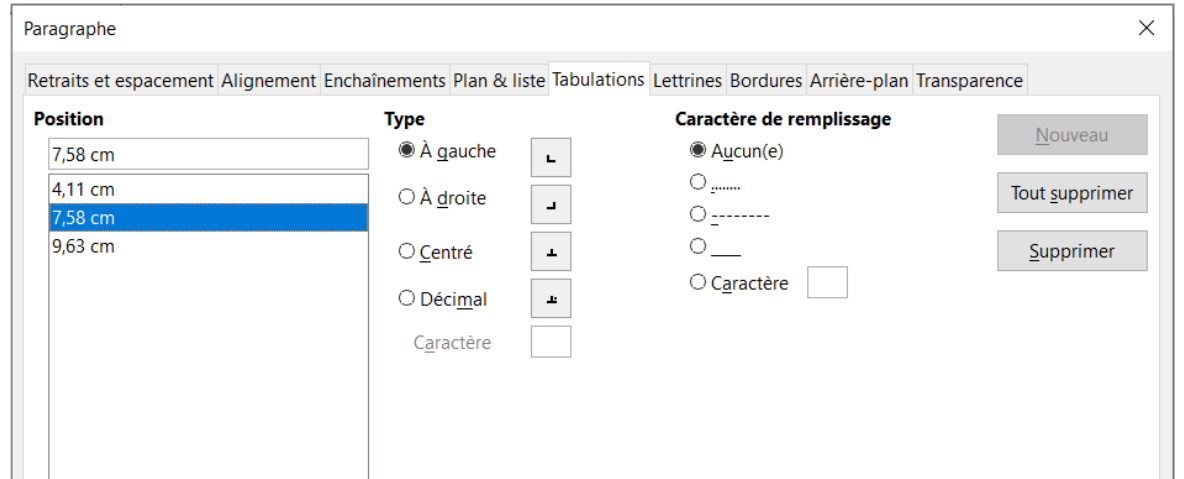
Paragraphe

Retraits et espacement Alignement Enchaînements Plan & liste Tabulations Lettrines Bordures Arrière-plan Transparence

Position

7,58 cm

4,11 cm
7,58 cm
9,63 cm

Type

À gauche

À droite

Centré

Décimal

Caractère

Caractère de remplissage

Aucun(e)

.......

--------

___

Caractère

Nouveau

Tout supprimer

Supprimer